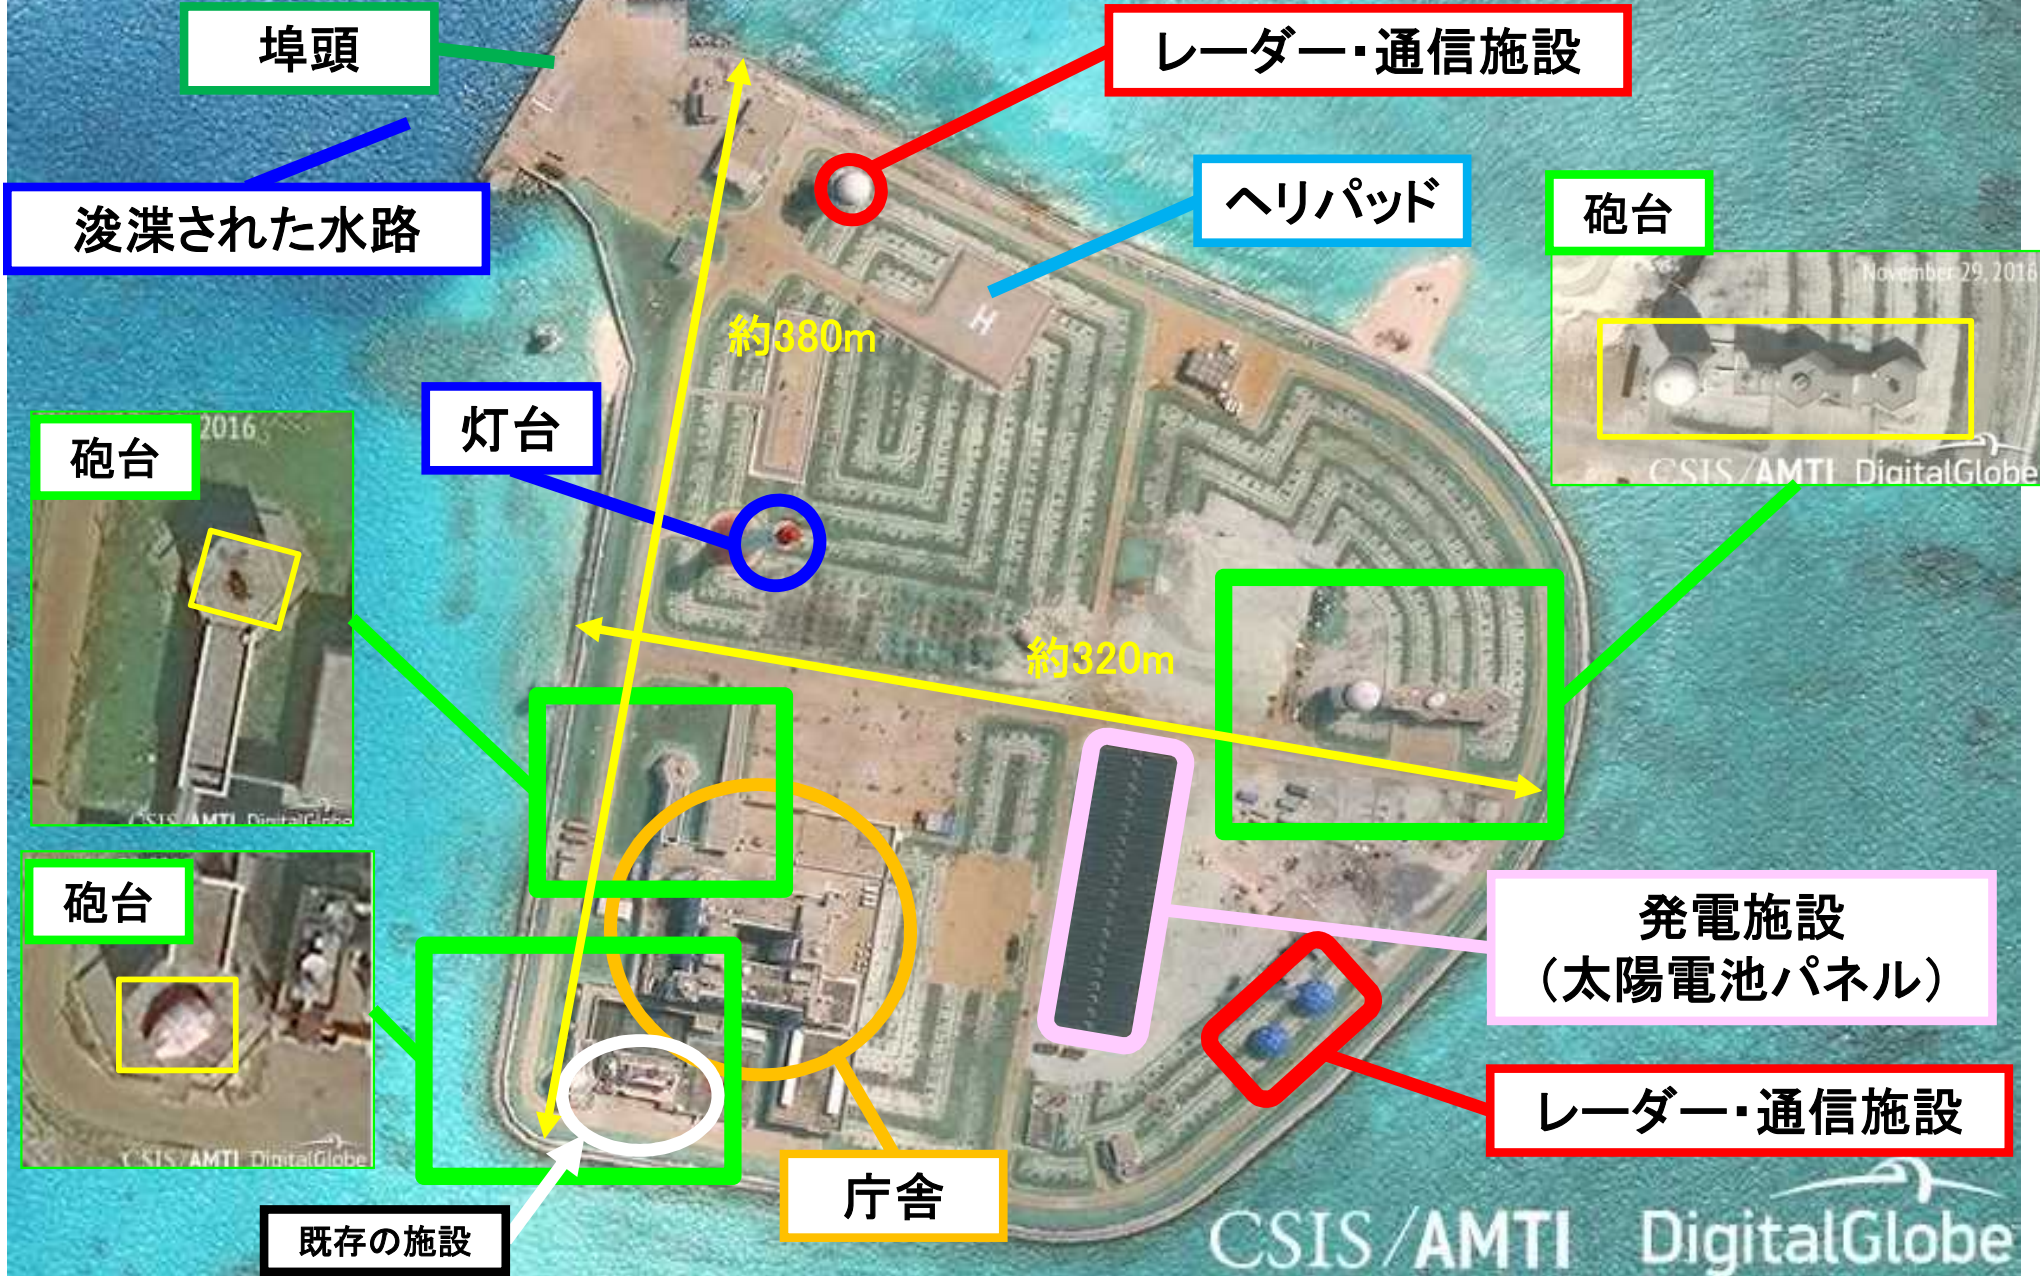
埠頭

レーダー・通信施設

浚渫された水路

ヘリパッド

砲台

November 29, 2016

CSIS/AMTI DigitalGlobe

約380m

灯台

2016

砲台

CSIS/AMTI DigitalGlobe

約320m

砲台

発電施設
（太陽電池パネル）

CSIS/AMTI DigitalGlobe

レーダー・通信施設

庁舎

既存の施設

CSIS/AMTI DigitalGlobe